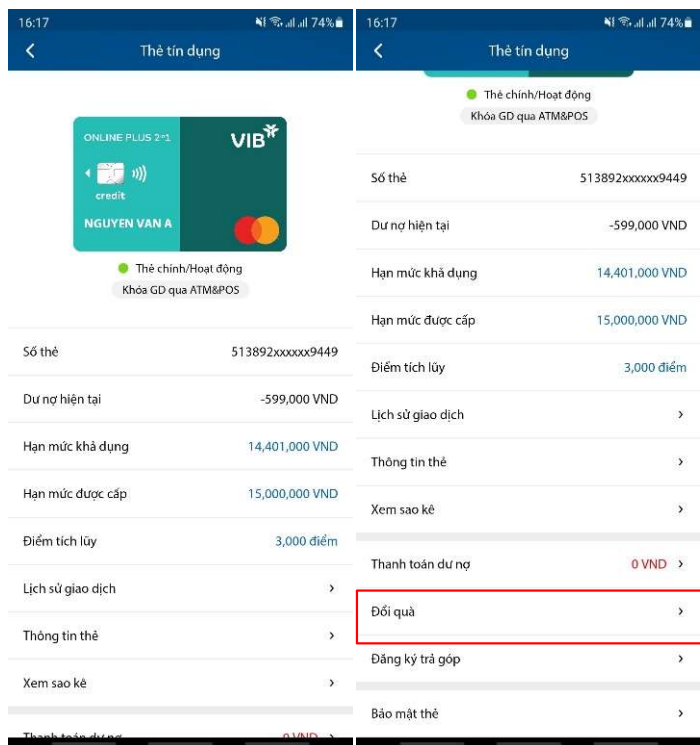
16:17

74%

Thẻ tín dụng

ONLINE PLUS 2in1

VIB

credit

NGUYEN VAN A

Thẻ chính/Hoạt động

Khóa GD qua ATM&POS

Số thẻ 513892xxxxxx9449

Dư nợ hiện tại -599,000 VND

Hạn mức khả dụng 14,401,000 VND

Hạn mức được cấp 15,000,000 VND

Điểm tích lũy 3,000 điểm

Lịch sử giao dịch

Thông tin thẻ

Xem sao kê

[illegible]

16:17

74%

Thẻ tín dụng

Thẻ chính/Hoạt động

Khóa GD qua ATM&POS

Số thẻ 513892xxxxxx9449

Dư nợ hiện tại -599,000 VND

Hạn mức khả dụng 14,401,000 VND

Hạn mức được cấp 15,000,000 VND

Điểm tích lũy 3,000 điểm

Lịch sử giao dịch

Thông tin thẻ

Xem sao kê

Thanh toán dư nợ 0 VND

Đổi quà

Đăng ký trả góp

Bảo mật thẻ